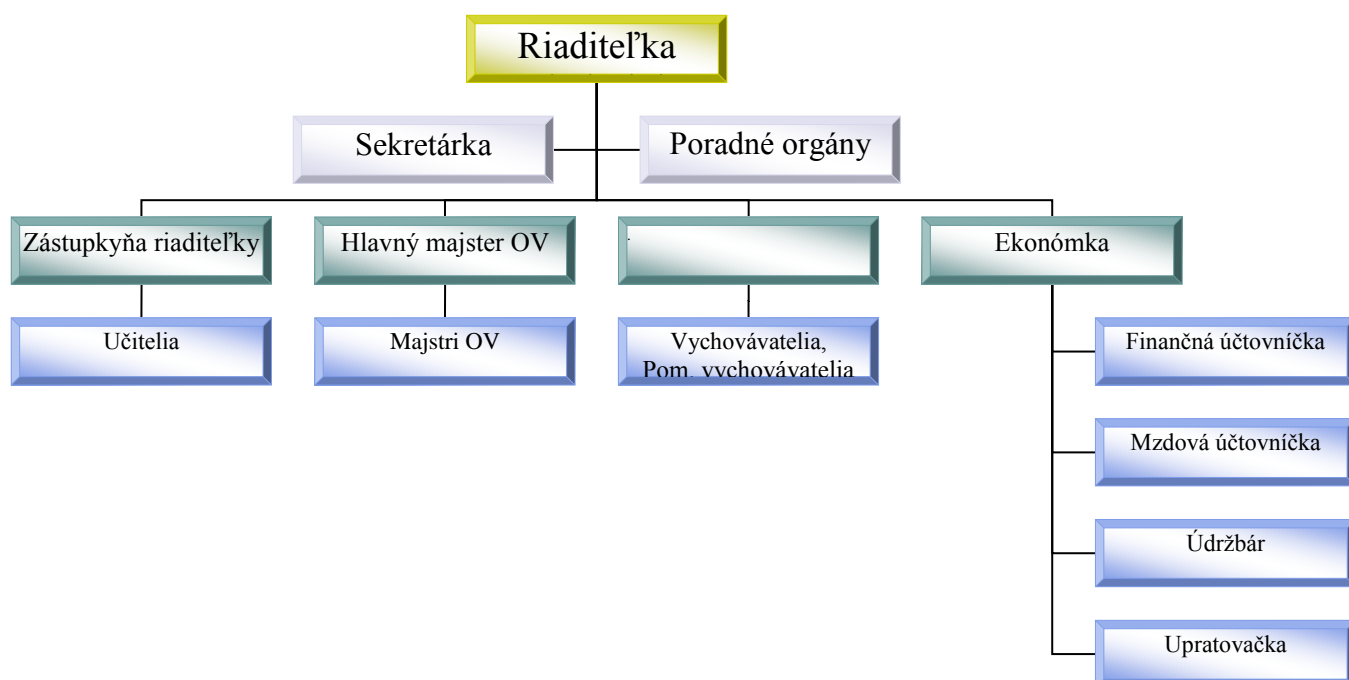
Riaditeľka

Sekretárka

Poradné orgány

Zástupkyňa riaditeľky

Hlavný majster OV

Ekonómka

Učitelia

Majstri OV

Vychovávatelia, Pom. vychovávatelia

Finančná účtovníčka

Mzdová účtovníčka

Údržbár

Upratovačka